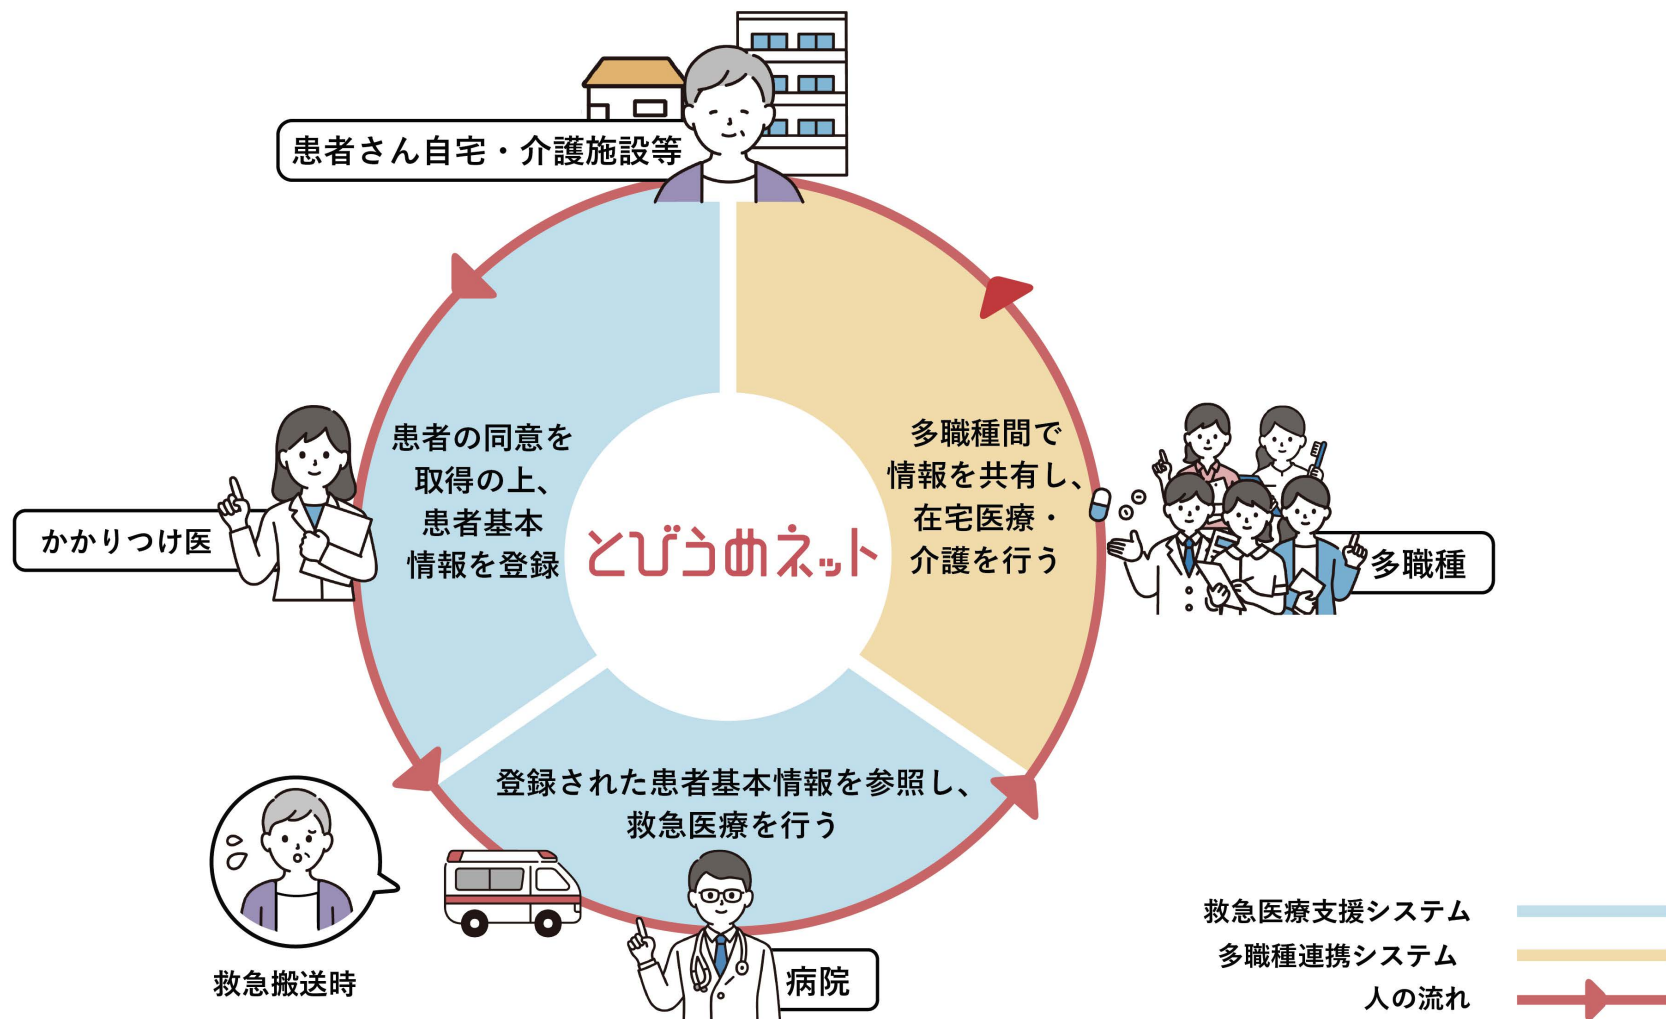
患者さん自宅・介護施設等

患者の同意を取得の上、患者基本情報を登録

とびうめネット

多職種間で情報を共有し、在宅医療・介護を行う

かかりつけ医

多職種

登録された患者基本情報を参照し、救急医療を行う

救急搬送時

病院

救急医療支援システム
多職種連携システム
人の流れ